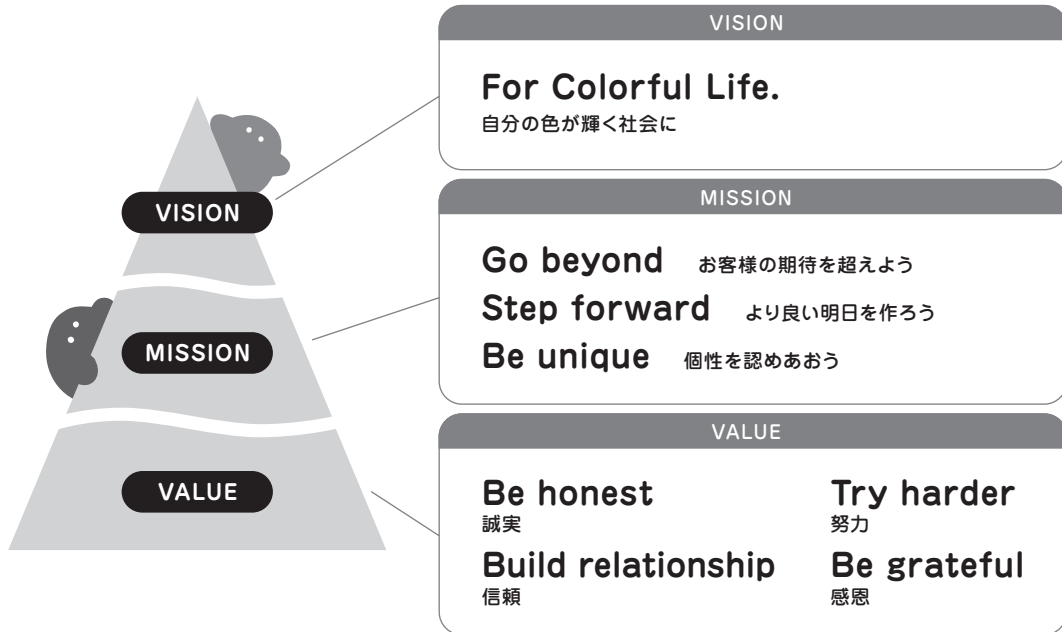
VISION

MISSION

VALUE

VISION

For Colorful Life.
自分の色が輝く社会に

MISSION

Go beyond お客様の期待を超えよう
Step forward より良い明日を作ろう
Be unique 個性を認めあおう

VALUE

Be honest
誠実

Try harder
努力

Build relationship
信頼

Be grateful
感恩